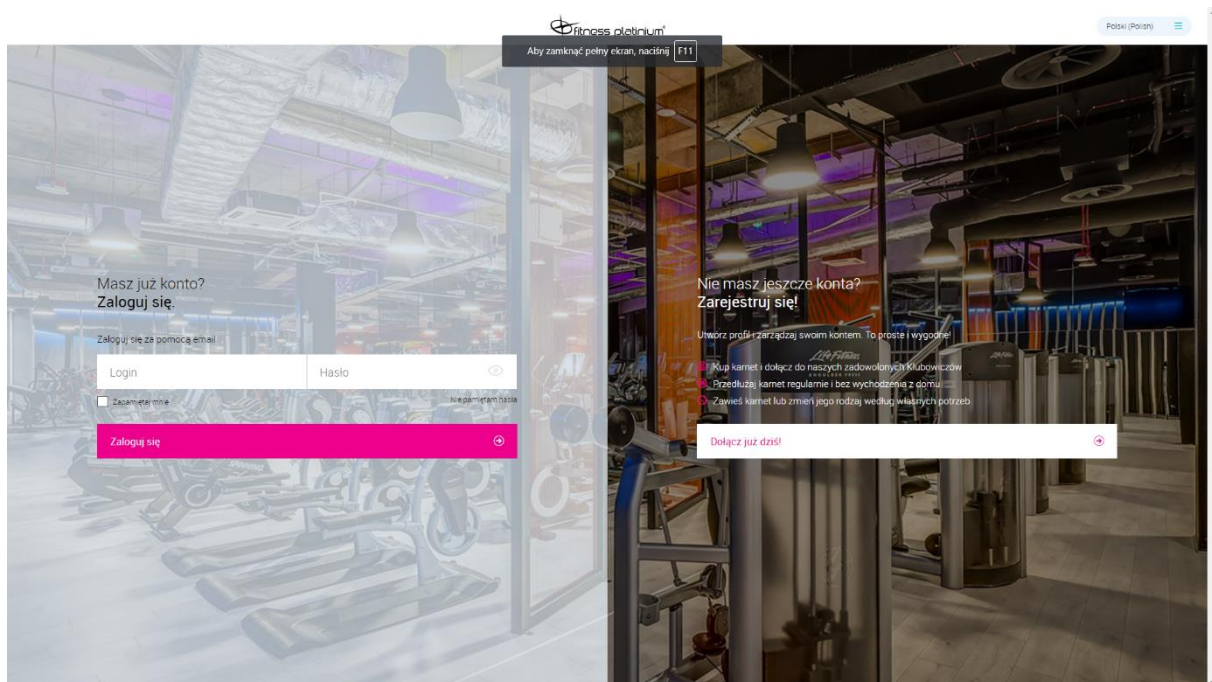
fitness platinium®

Aby zamknąć pełny ekran, naciśnij F11

Polski (Polish)

Masz już konto?
Zaloguj się.

Zaloguj się za pomocą email

Login

Hasło

Zapamiętaj mnie

Nie pamiętam hasła

Zaloguj się

Nie masz jeszcze konta?
Zarejestruj się!

Utwórz profil i zarządzaj swoim kontem. To proste i wygodne!

Kup karnet i dołącz do naszych zadowolonych Klubowiczów

Przedłużaj karnet regularnie i bez wychodzenia z domu

Zawieś karnet lub zmień jego rodzaj według własnych potrzeb

Dołącz już dziś!